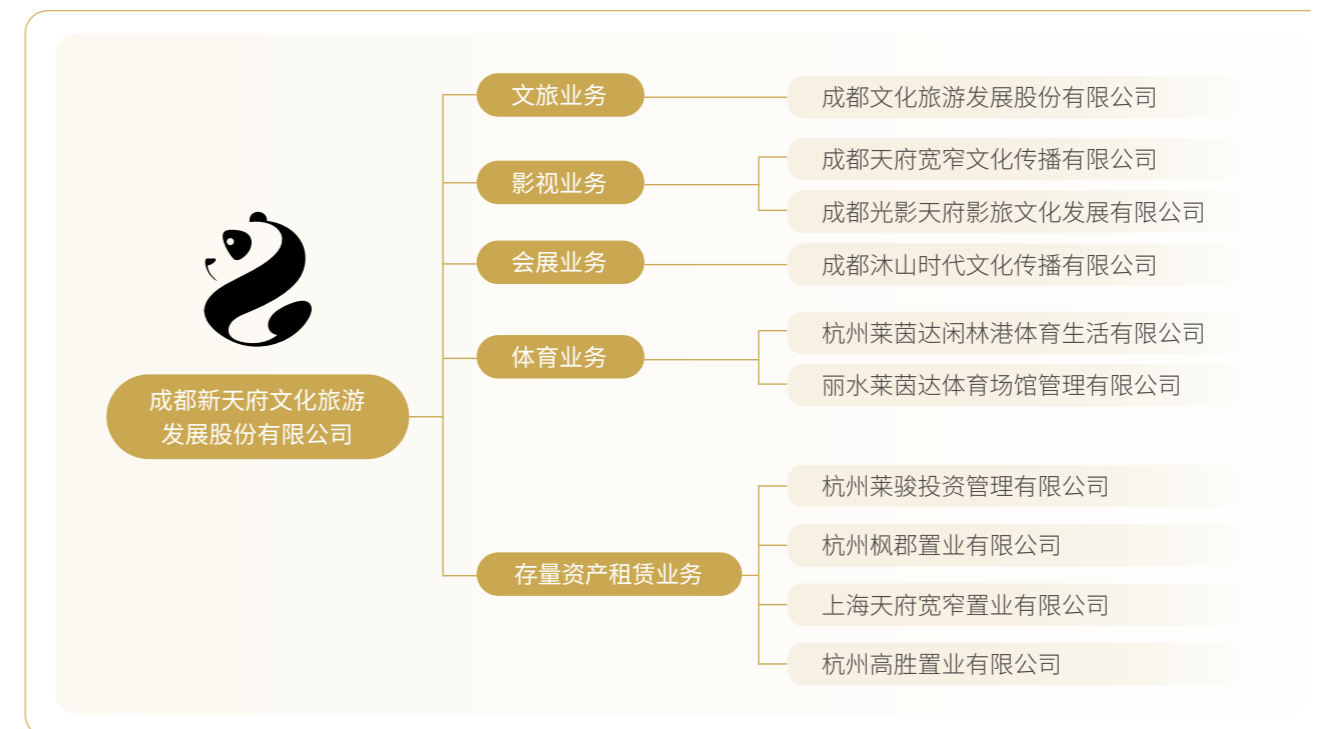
成都新天府文化旅游发展股份有限公司

文旅业务
成都文化旅游发展股份有限公司

影视业务
成都天府宽窄文化传播有限公司
成都光影天府影旅文化发展有限公司

会展业务
成都沐山时代文化传播有限公司

体育业务
杭州莱茵达闲林港体育生活有限公司
丽水莱茵达体育场馆管理有限公司

存量资产租赁业务
杭州莱骏投资管理有限公司
杭州枫郡置业有限公司
上海天府宽窄置业有限公司
杭州高胜置业有限公司